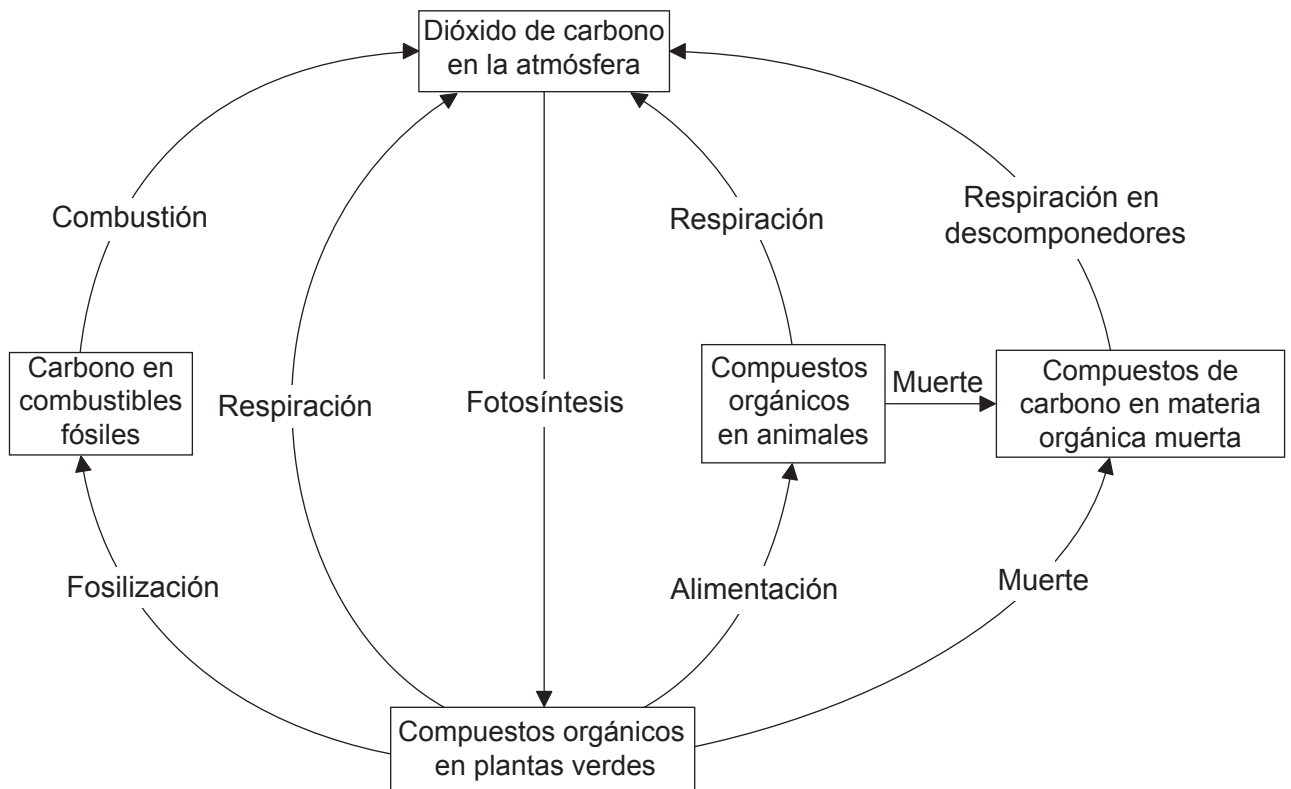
Dióxido de carbono en la atmósfera

Combustión

Respiración

Respiración en descomponedores

Carbono en combustibles fósiles

Respiración

Fotosíntesis

Compuestos orgánicos en animales

Muerte

Compuestos de carbono en materia orgánica muerta

Fosilización

Alimentación

Muerte

Compuestos orgánicos en plantas verdes